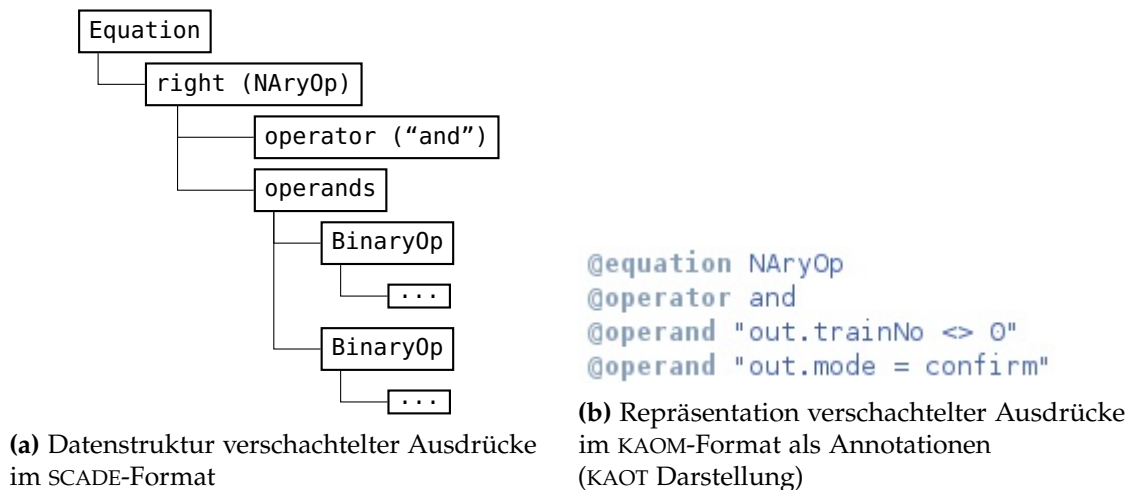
Equation

right (NAryOp)

operator ("and")

operands

BinaryOp

...

BinaryOp

...

**(a)** Datenstruktur verschachtelter Ausdrücke im SCADE-Format

@equation NAryOp
@operator and
@operand "out.trainNo <> 0"
@operand "out.mode = confirm"

**(b)** Repräsentation verschachtelter Ausdrücke im KAOM-Format als Annotationen (KAOT Darstellung)